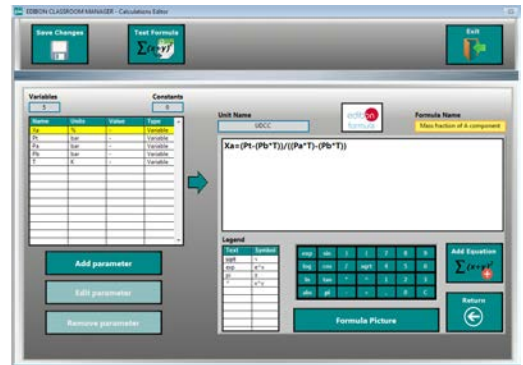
EDIBON CLASSROOM MANAGER - Calculations Editor

Save Changes

Test Formula

Exit

Variables
5

Constants
0

| Name | Units | Value | Type |
|---|---|---|---|
| Xa | % | - | Variable |
| Pt | bar | - | Variable |
| Pa | bar | - | Variable |
| Pb | bar | - | Variable |
| T | K | - | Variable |

Add parameter

Edit parameter

Remove parameter

Unit Name
UDCC

edibon formula

Formula Name
Mass fraction of A component

Xa=(Pt-(Pb*T))/((Pa*T)-(Pb*T))

Legend

| Text | Symbol |
|---|---|
| sqrt | √ |
| exp | e^x |
| pi | π |
| ^ | x^y |

exp sin ( ) 7 8 9
log cos / sqrt 4 5 6
ln tan * ^ 1 2 3
abs pi - + . 0 C

Add Equation

Formula Picture

Return